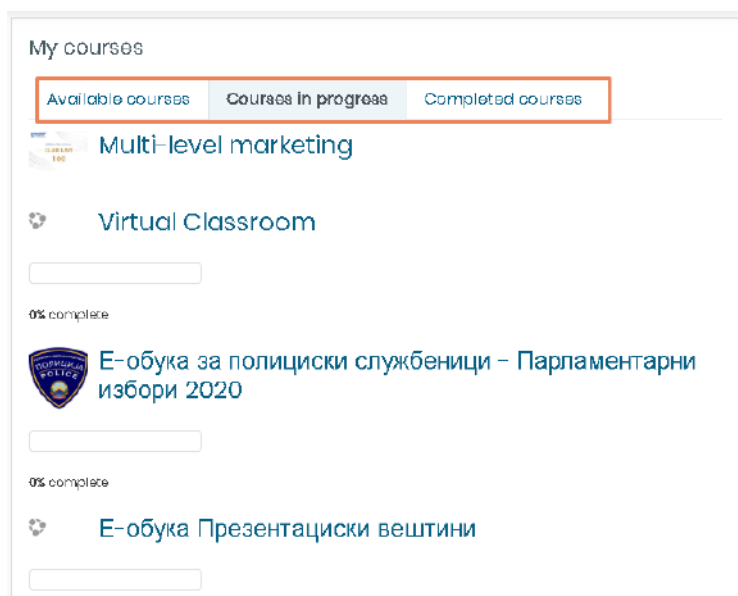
My courses

Available courses | Courses in progress | Completed courses

Multi-level marketing

Virtual Classroom

0% complete

Е-обука за полициски службеници - Парламентарни избори 2020

0% complete

Е-обука Презентациски вештини